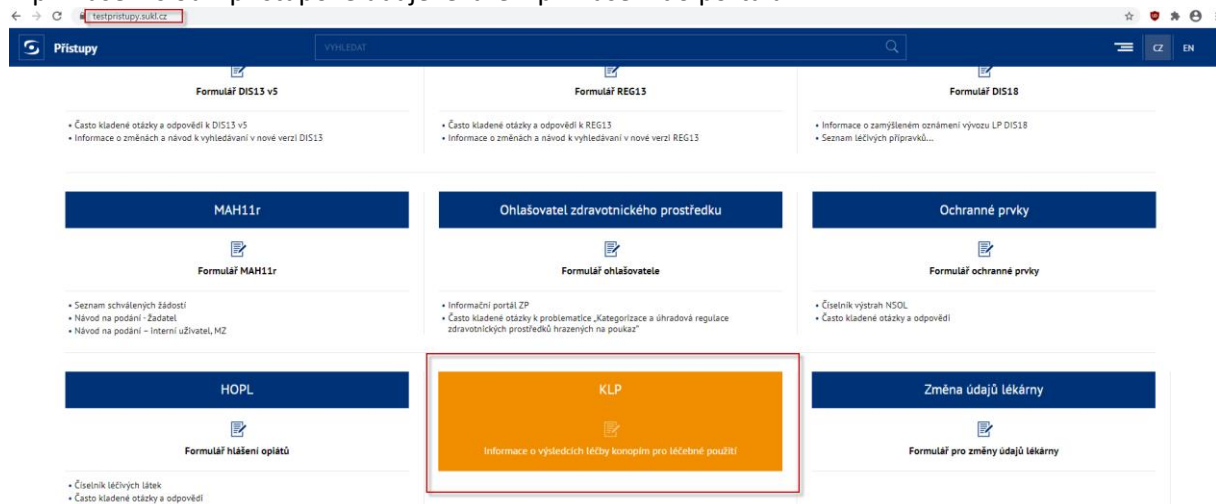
testpristupy.sukl.cz

Přístupy

VYHLEDAT

CZ EN

Formulář DIS13 v5

• Často kladené otázky a odpovědi k DIS13 v5
• Informace o změnách a návod k vyhledávání v nové verzi DIS13

Formulář REG13

• Často kladené otázky a odpovědi k REG13
• Informace o změnách a návod k vyhledávání v nové verzi REG13

Formulář DIS18

• Informace o zamýšleném oznámení vývozu LP DIS18
• Seznam léčivých přípravků...

MAH11r

Formulář MAH11r

• Seznam schválených žádostí
• Návod na podání - žadatel
• Návod na podání – interní uživatel, MZ

Ohlašovatel zdravotnického prostředku

Formulář ohlašovatele

• Informační portál ZP
• Často kladené otázky k problematice „Kategorizace a úhradová regulace zdravotnických prostředků hrazených na poukaz"

Ochranné prvky

Formulář ochranné prvky

• Číselník výstrah NSOL
• Často kladené otázky a odpovědi

HOPL

Formulář hlášení oplátů

• Číselník léčivých látek
• Často kladené otázky a odpovědi

KLP

Informace o výsledcích léčby konopím pro léčebné použití

Změna údajů lékárny

Formulář pro změny údajů lékárny